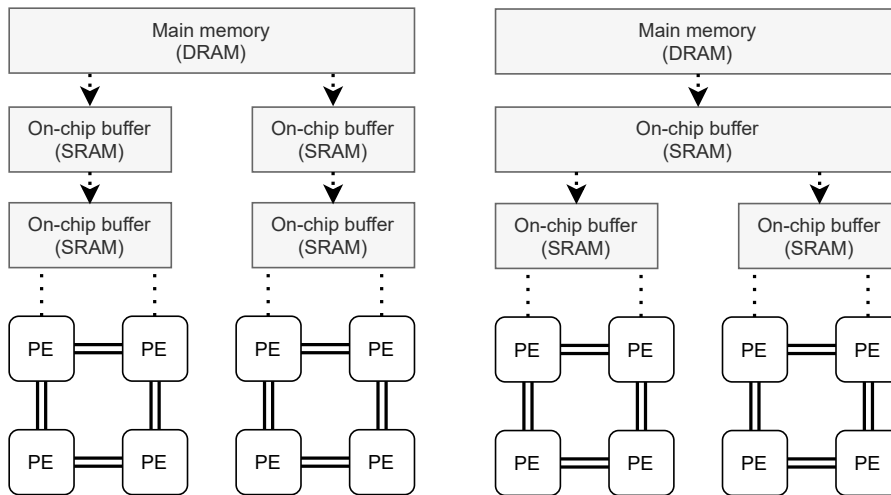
Main memory
(DRAM)

On-chip buffer
(SRAM)

On-chip buffer
(SRAM)

On-chip buffer
(SRAM)

On-chip buffer
(SRAM)

PE PE PE PE

PE PE PE PE

Main memory
(DRAM)

On-chip buffer
(SRAM)

On-chip buffer
(SRAM)

On-chip buffer
(SRAM)

PE PE PE PE

PE PE PE PE